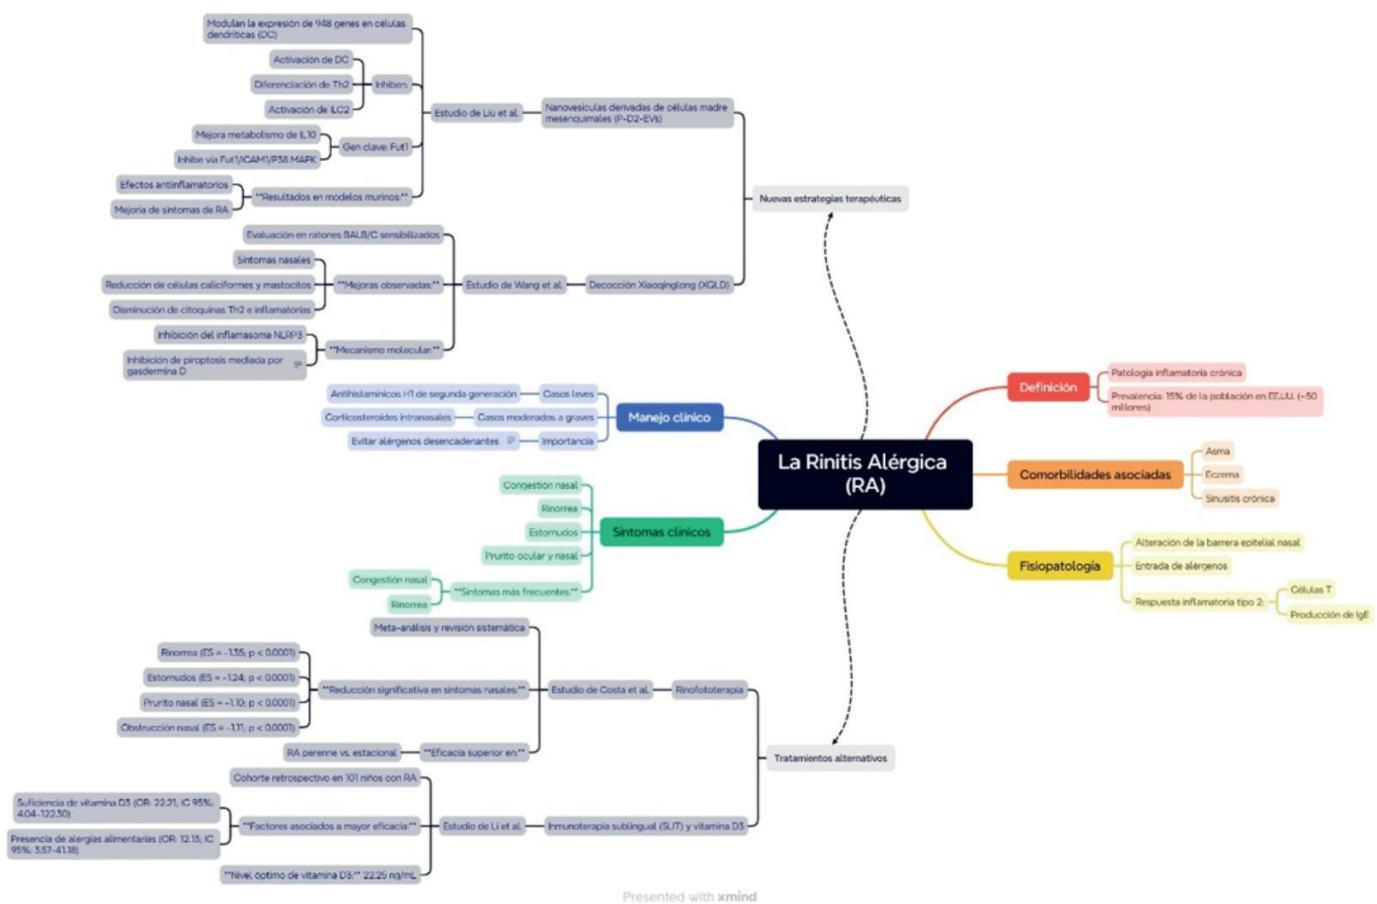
La Rinitis Alérgica (RA)

Definición
Patología inflamatoria crónica
Prevalencia: 15% de la población en EE.UU. (~50 millones)

Comorbilidades asociadas
Asma
Eczema
Sinusitis crónica

Fisiopatología
Alteración de la barrera epitelial nasal
Entrada de alérgenos
Respuesta inflamatoria tipo 2
Células T
Producción de IgE

Nuevas estrategias terapéuticas
Nanovesículas derivadas de células madre mesenquimales (P-D2-EVs)
Estudio de Liu et al.
Modulan la expresión de 948 genes en células dendríticas (DC)
Inhiben
Activación de DC
Diferenciación de Th2
Activación de ILC2
Gen clave: Fut1
Mejora metabolismo de IL10
Inhibe vía Fut1/ICAM1/P38 MAPK
**Resultados en modelos murinos**
Efectos antiinflamatorios
Mejoría de síntomas de RA
Decocción Xiaoqinglong (XQLD)
Estudio de Wang et al.
Evaluación en ratones BALB/C sensibilizados
**Mejoras observadas**
Síntomas nasales
Reducción de células caliciformes y mastocitos
Disminución de citoquinas Th2 e inflamatorias
**Mecanismo molecular**
Inhibición del inflamasoma NLRP3
Inhibición de piroptosis mediada por gasdermina D

Manejo clínico
Casos leves
Antihistamínicos H1 de segunda generación
Casos moderados a graves
Corticosteroides intranasales
Importancia
Evitar alérgenos desencadenantes

Síntomas clínicos
Congestión nasal
Rinorrea
Estornudos
Prurito ocular y nasal
**Síntomas más frecuentes**
Congestión nasal
Rinorrea

Tratamientos alternativos
Rinofototerapia
Estudio de Costa et al.
Meta-análisis y revisión sistemática
**Reducción significativa en síntomas nasales**
Rinorrea (ES = -1.35; p < 0.0001)
Estornudos (ES = -1.24; p < 0.0001)
Prurito nasal (ES = -1.10; p < 0.0001)
Obstrucción nasal (ES = -1.11; p < 0.0001)
**Eficacia superior en**
RA perenne vs. estacional
Inmunoterapia sublingual (SLIT) y vitamina D3
Estudio de Li et al.
Cohorte retrospectivo en 101 niños con RA
**Factores asociados a mayor eficacia**
Suficiencia de vitamina D3 (OR: 22.21; IC 95%: 4.04-122.30)
Presencia de alergias alimentarias (OR: 12.15; IC 95%: 3.57-41.18)
**Nivel óptimo de vitamina D3:** 22.25 ng/mL

Presented with xmind